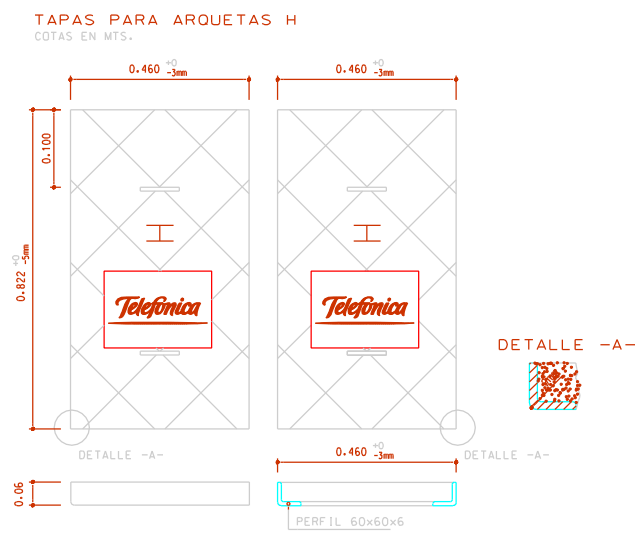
TAPAS PARA ARQUETAS H

COTAS EN MTS.

$0.460^{+0}_{-3mm}$

$0.460^{+0}_{-3mm}$

0.100

$0.822^{+0}_{-5mm}$

Telefonica

Telefonica

DETALLE -A-

DETALLE -A-

DETALLE -A-

$0.460^{+0}_{-3mm}$

0.06

PERFIL 60x60x6